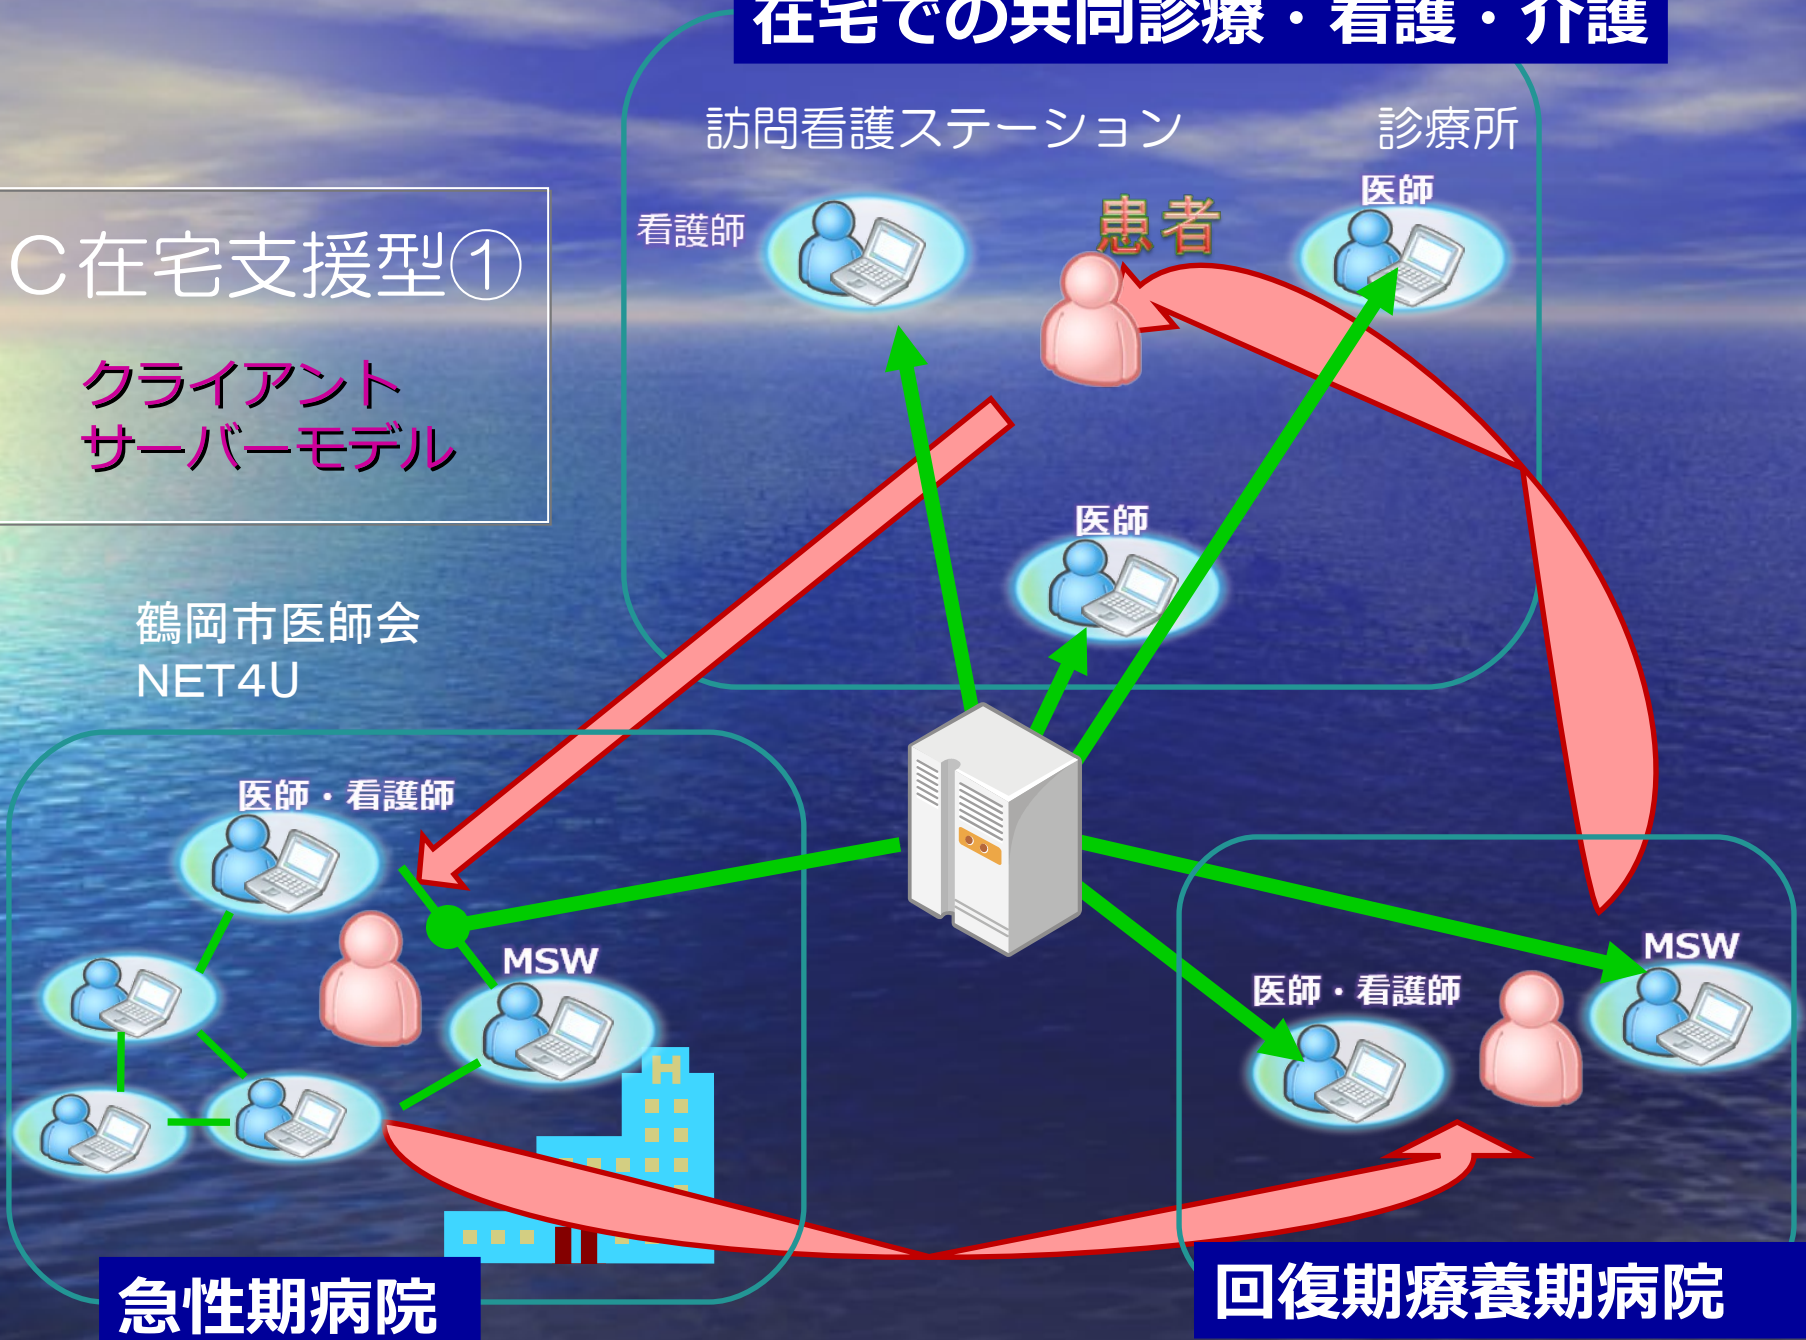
在宅での共同診療・看護・介護

訪問看護ステーション

診療所

看護師

患者

医師

C在宅支援型①

クライアント
サーバーモデル

医師

鶴岡市医師会
NET4U

医師・看護師

MSW

MSW

医師・看護師

H

急性期病院

回復期療養期病院